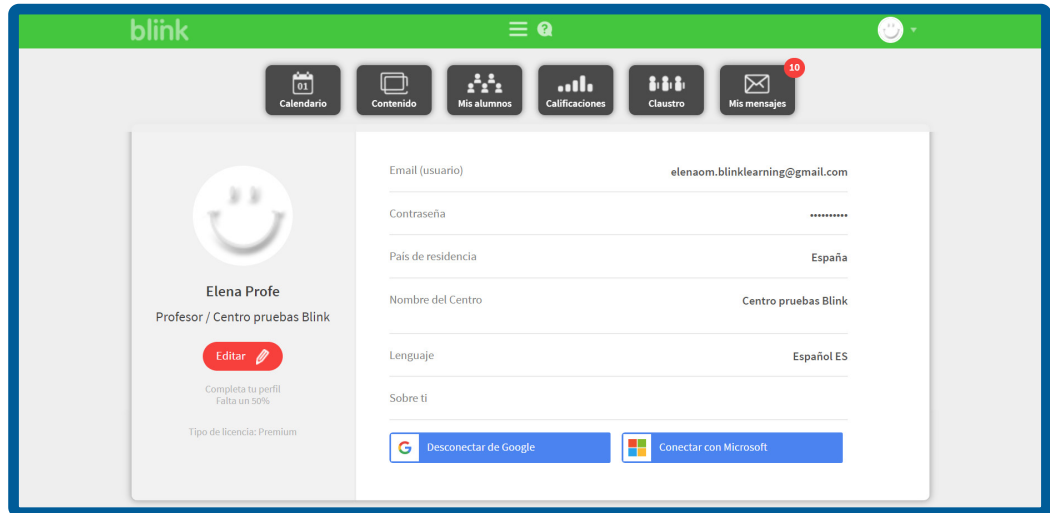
blink

01
Calendario

Contenido

Mis alumnos

Calificaciones

Claustro

10
Mis mensajes

Elena Profe

Profesor / Centro pruebas Blink

Editar

Completa tu perfil
Falta un 50%

Tipo de licencia: Premium

Email (usuario) elenaom.blinklearning@gmail.com

Contraseña ••••••••••

País de residencia España

Nombre del Centro Centro pruebas Blink

Lenguaje Español ES

Sobre ti

Desconectar de Google

Conectar con Microsoft